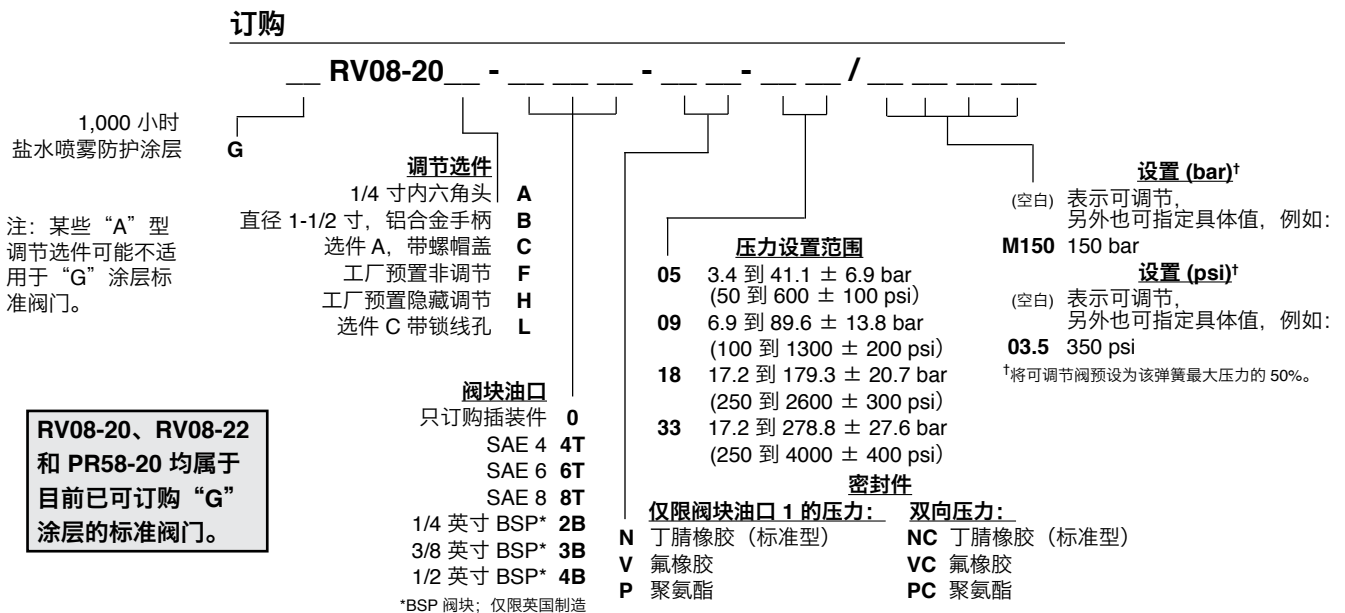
订购

__ RV08-20__ - __ __ __ - __ __- __ __/ __ __ __ __

1,000 小时
盐水喷雾防护涂层 **G**

注：某些“A”型调节选件可能不适用于“G”涂层标准阀门。

调节选件
1/4 寸内六角头 **A**
直径 1-1/2 寸，铝合金手柄 **B**
选件 A，带螺帽盖 **C**
工厂预置非调节 **F**
工厂预置隐藏调节 **H**
选件 C 带锁线孔 **L**

阀块油口
只订购插装件 **0**
SAE 4 **4T**
SAE 6 **6T**
SAE 8 **8T**
1/4 英寸 BSP* **2B**
3/8 英寸 BSP* **3B**
1/2 英寸 BSP* **4B**
*BSP 阀块；仅限英国制造

RV08-20、RV08-22 和 PR58-20 均属于目前已可订购“G”涂层的标准阀门。

压力设置范围
**05** 3.4 到 41.1 ± 6.9 bar (50 到 600 ± 100 psi)
**09** 6.9 到 89.6 ± 13.8 bar (100 到 1300 ± 200 psi)
**18** 17.2 到 179.3 ± 20.7 bar (250 到 2600 ± 300 psi)
**33** 17.2 到 278.8 ± 27.6 bar (250 到 4000 ± 400 psi)

密封件
仅限阀块油口 1 的压力：
**N** 丁腈橡胶（标准型）
**V** 氟橡胶
**P** 聚氨酯

双向压力：
**NC** 丁腈橡胶（标准型）
**VC** 氟橡胶
**PC** 聚氨酯

设置 (bar)$^†$
(空白) 表示可调节，另外也可指定具体值，例如：
**M150** 150 bar

设置 (psi)$^†$
(空白) 表示可调节，另外也可指定具体值，例如：
**03.5** 350 psi

$^†$将可调节阀预设为该弹簧最大压力的 50%。